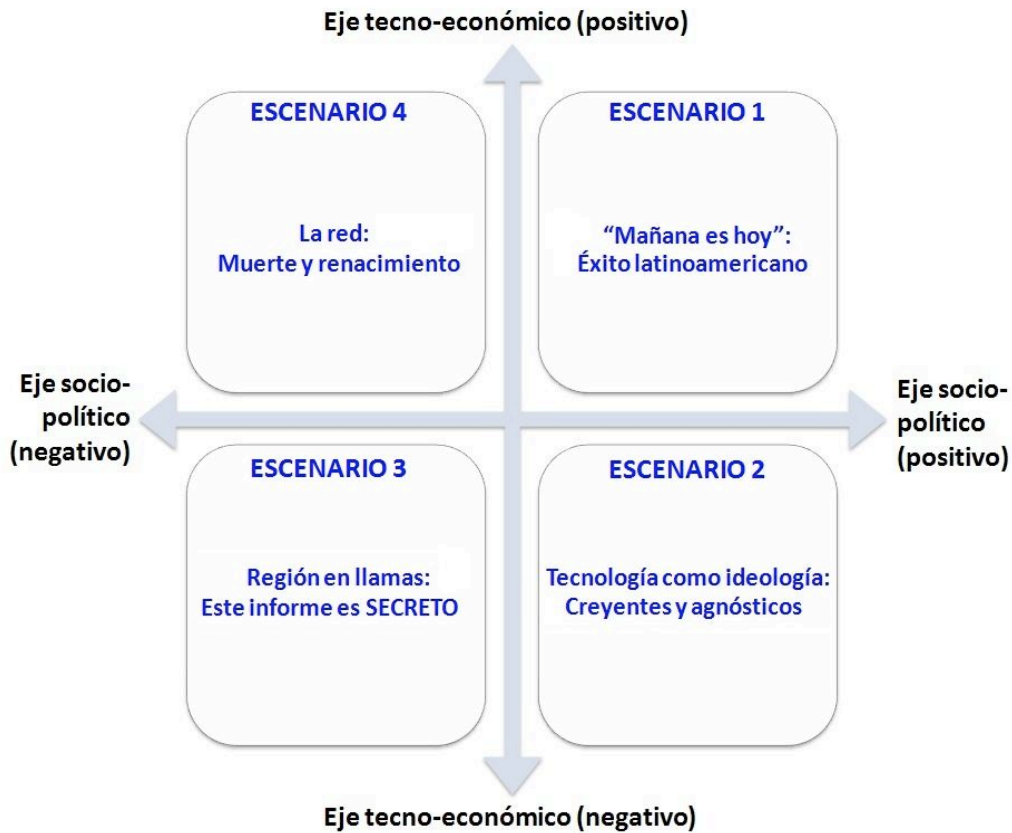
Eje tecno-económico (positivo)

ESCENARIO 4

La red:
Muerte y renacimiento

ESCENARIO 1

“Mañana es hoy”:
Éxito latinoamericano

Eje socio-político (negativo)

Eje socio-político (positivo)

ESCENARIO 3

Región en llamas:
Este informe es SECRETO

ESCENARIO 2

Tecnología como ideología:
Creyentes y agnósticos

Eje tecno-económico (negativo)